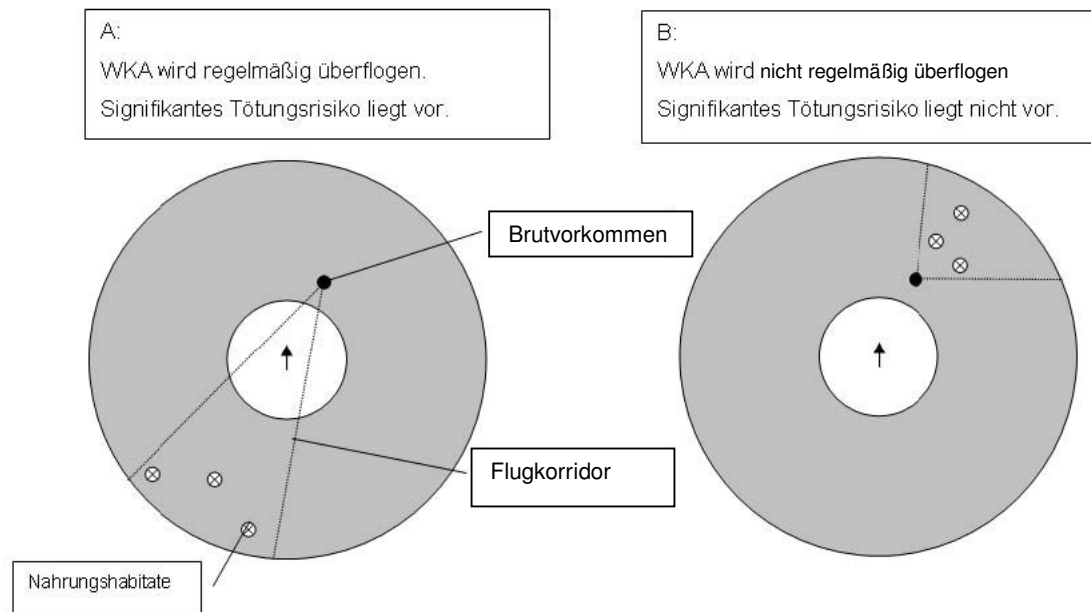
A:
WKA wird regelmäßig überflogen.
Signifikantes Tötungsrisiko liegt vor.

B:
WKA wird nicht regelmäßig überflogen
Signifikantes Tötungsrisiko liegt nicht vor.

Brutvorkommen

Flugkorridor

Nahrungshabitate